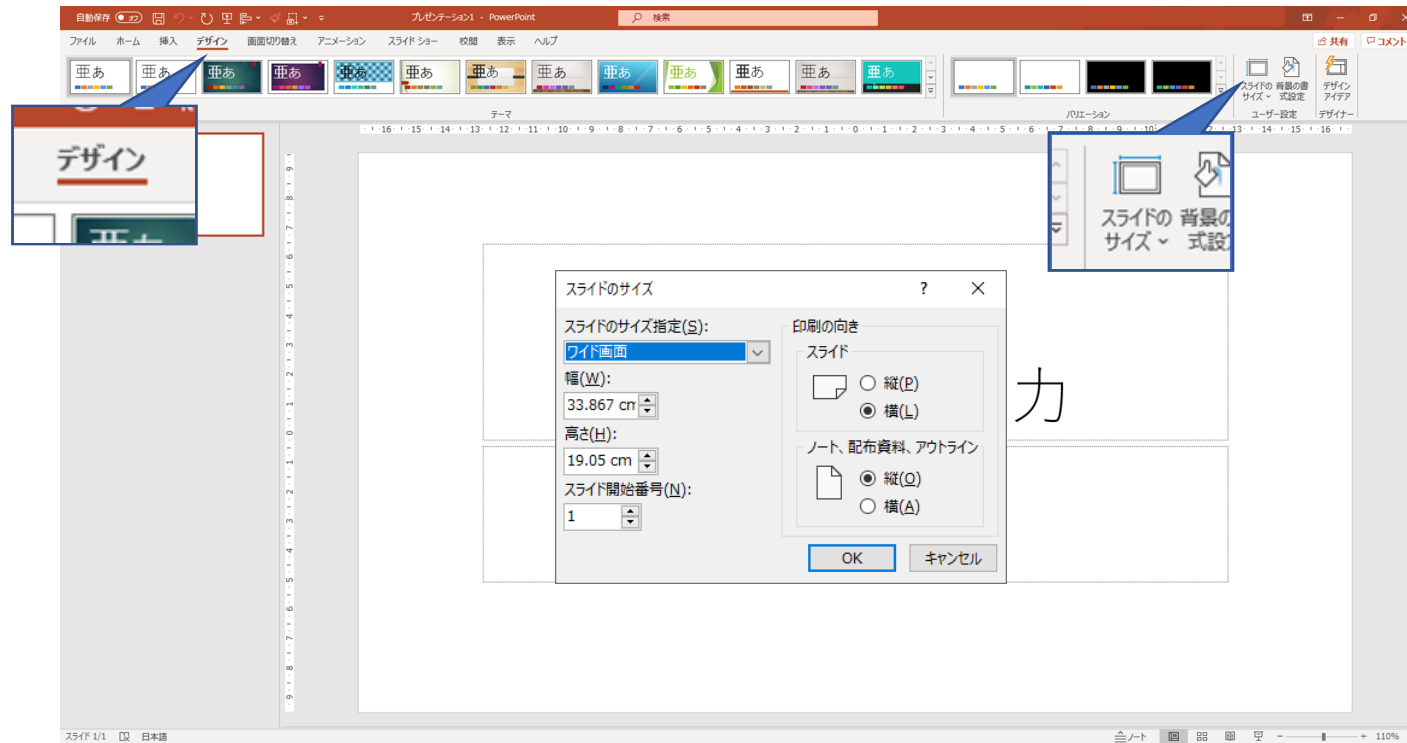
自動保存 オフ プレゼンテーション1 - PowerPoint 検索

ファイル ホーム 挿入 デザイン 画面切り替え アニメーション スライド ショー 校閲 表示 ヘルプ 共有 コメント

亜あ 亜あ 亜あ 亜あ 亜あ 亜あ 亜あ 亜あ 亜あ 亜あ 亜あ 亜あ 亜あ 亜あ

テーマ バリエーション

スライドの サイズ 背景の書式設定 デザイン アイデア

ユーザー設定 デザイナー

デザイン

亜あ

スライドの サイズ 背景の 式設

スライドのサイズ ? ×

スライドのサイズ指定(S):
ワイド画面
幅(W):
33.867 cm
高さ(H):
19.05 cm
スライド開始番号(N):
1

印刷の向き
スライド
縦(P)
横(L)
ノート、配布資料、アウトライン
縦(O)
横(A)

OK キャンセル

力

スライド 1/1 日本語 ノート 110%